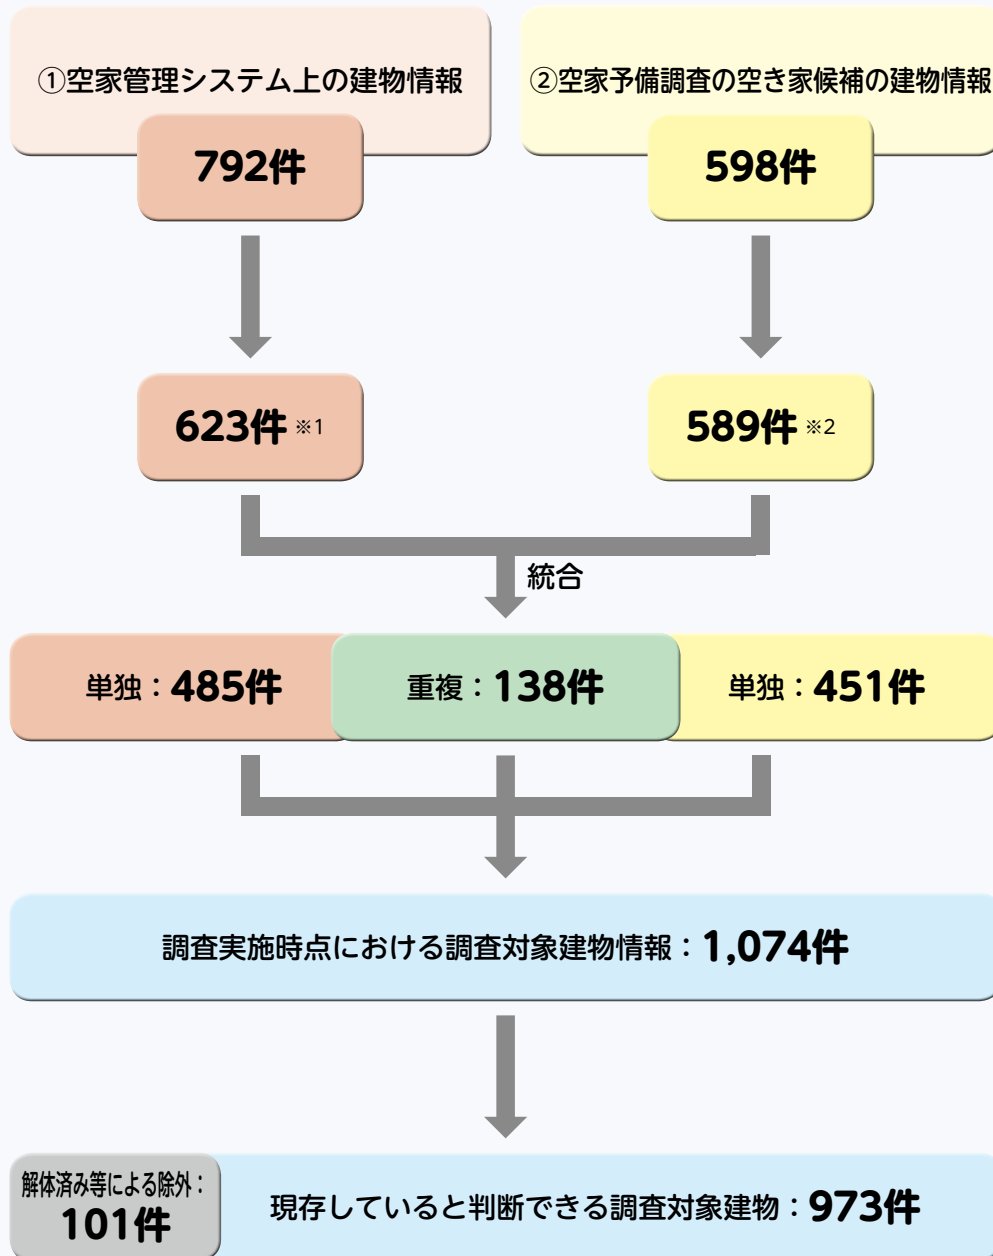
①空家管理システム上の建物情報

792件

②空家予備調査の空き家候補の建物情報

598件

623件 ※1

589件 ※2

統合

単独：485件

重複：138件

単独：451件

調査実施時点における調査対象建物情報：1,074件

解体済み等による除外：101件

現存していると判断できる調査対象建物：973件